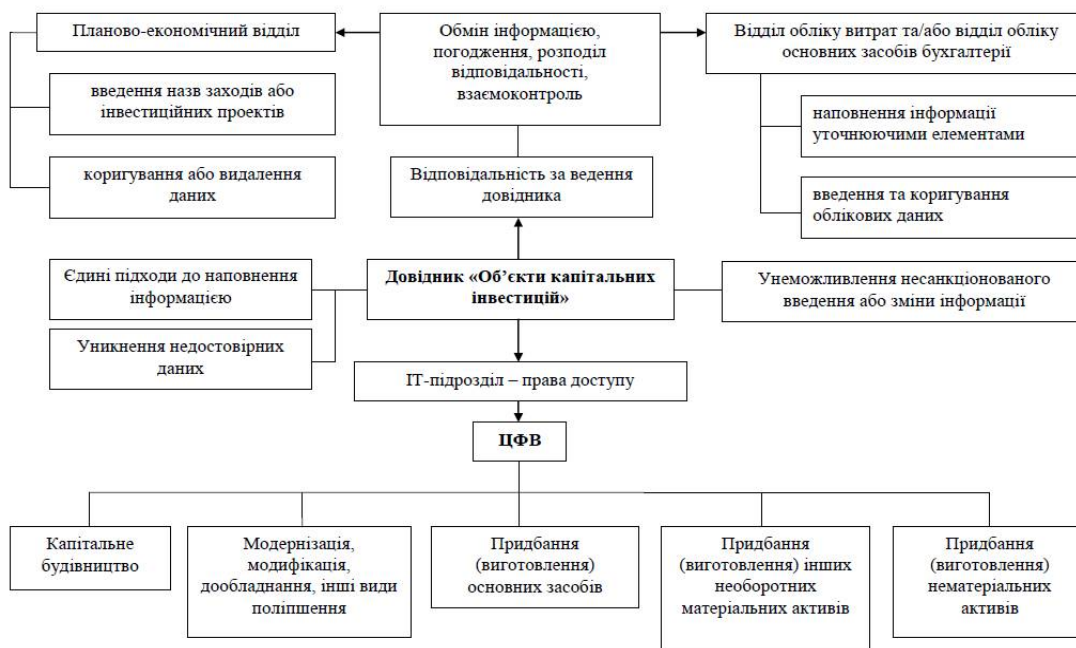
Планово-економічний відділ

введення назв заходів або інвестиційних проектів

коригування або видалення даних

Обмін інформацією, погодження, розподіл відповідальності, взаємоконтроль

Відділ обліку витрат та/або відділ обліку основних засобів бухгалтерії

наповнення інформації уточнюючими елементами

введення та коригування облікових даних

Відповідальність за ведення довідника

Єдині підходи до наповнення інформацією

Довідник «Об'єкти капітальних інвестицій»

Унеможливлення несанкціонованого введення або зміни інформації

Уникнення недостовірних даних

ІТ-підрозділ – права доступу

ЦФВ

Капітальне будівництво

Модернізація, модифікація, дообладнання, інші види поліпшення

Придбання (виготовлення) основних засобів

Придбання (виготовлення) інших необоротних матеріальних активів

Придбання (виготовлення) нематеріальних активів